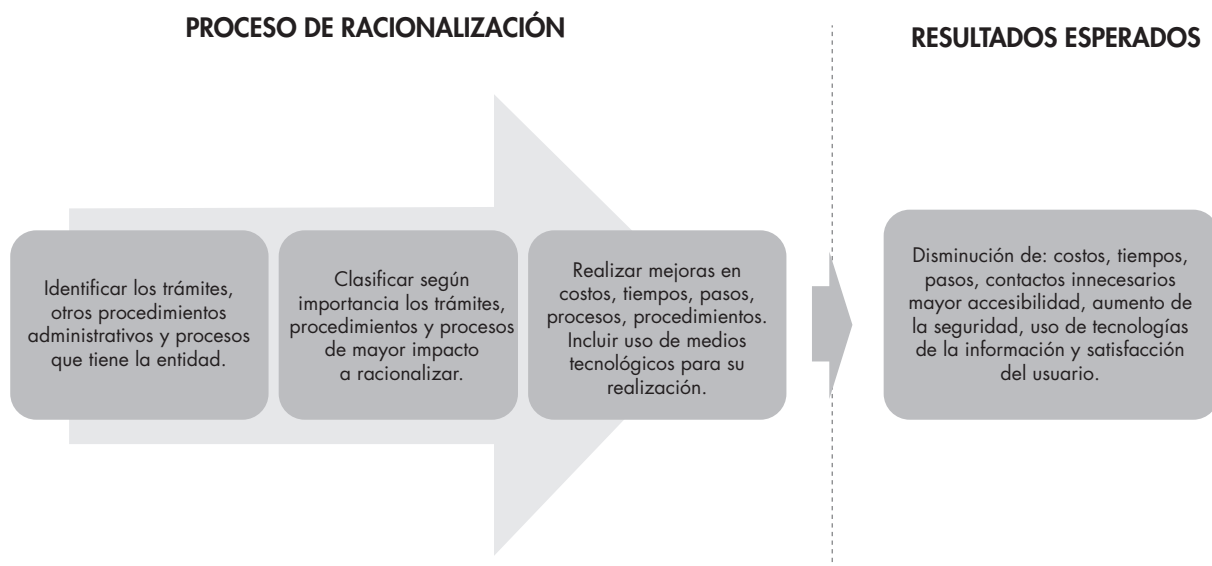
PROCESO DE RACIONALIZACIÓN

RESULTADOS ESPERADOS

Identificar los trámites, otros procedimientos administrativos y procesos que tiene la entidad.

Clasificar según importancia los trámites, procedimientos y procesos de mayor impacto a racionalizar.

Realizar mejoras en costos, tiempos, pasos, procesos, procedimientos. Incluir uso de medios tecnológicos para su realización.

Disminución de: costos, tiempos, pasos, contactos innecesarios mayor accesibilidad, aumento de la seguridad, uso de tecnologías de la información y satisfacción del usuario.